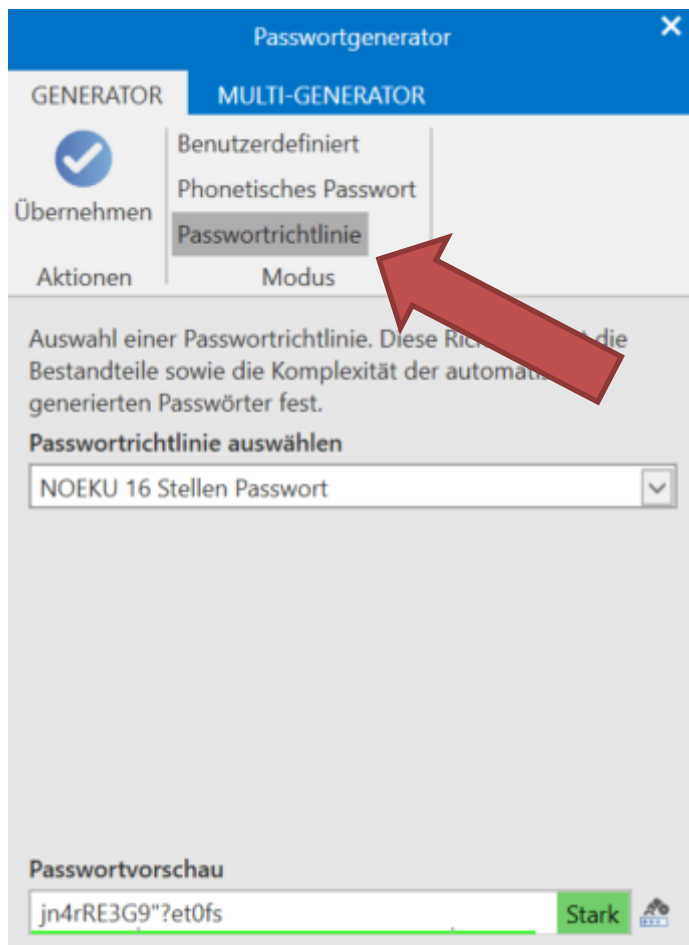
Passwortgenerator

GENERATOR

MULTI-GENERATOR

Übernehmen

Aktionen

Benutzerdefiniert

Phonetisches Passwort

Passwortrichtlinie

Modus

Auswahl einer Passwortrichtlinie. Diese Ric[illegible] die Bestandteile sowie die Komplexität der automati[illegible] generierten Passwörter fest.

Passwortrichtlinie auswählen

NOEKU 16 Stellen Passwort

Passwortvorschau

jn4rRE3G9"?et0fs

Stark